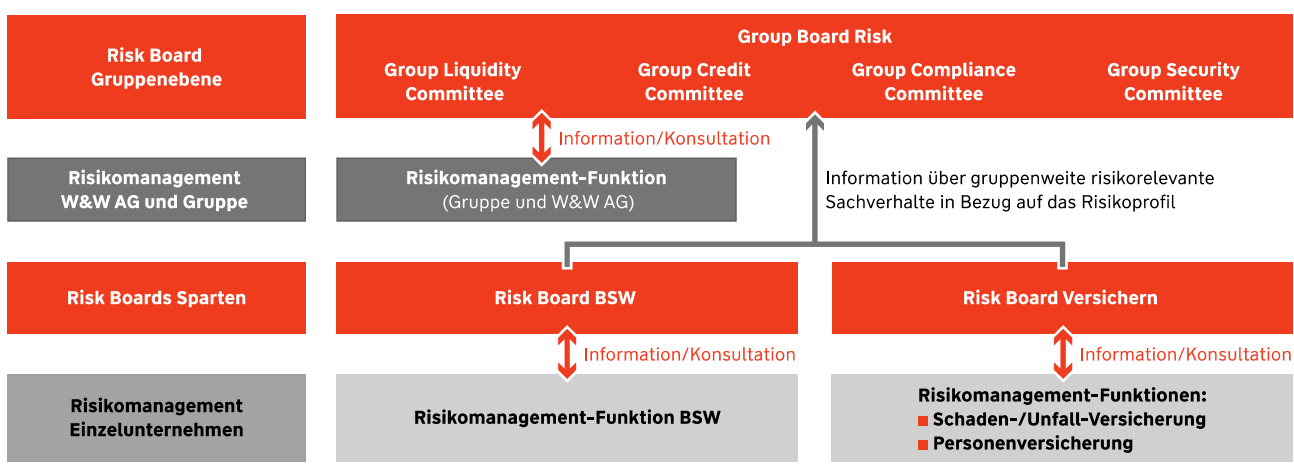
Risk Board Gruppenebene

Group Board Risk

Group Liquidity Committee

Group Credit Committee

Group Compliance Committee

Group Security Committee

Information/Konsultation

Risikomanagement W&W AG und Gruppe

Risikomanagement-Funktion (Gruppe und W&W AG)

Information über gruppenweite risikorelevante Sachverhalte in Bezug auf das Risikoprofil

Risk Boards Sparten

Risk Board BSW

Risk Board Versichern

Information/Konsultation

Information/Konsultation

Risikomanagement Einzelunternehmen

Risikomanagement-Funktion BSW

Risikomanagement-Funktionen:
Schaden-/Unfall-Versicherung
Personenversicherung